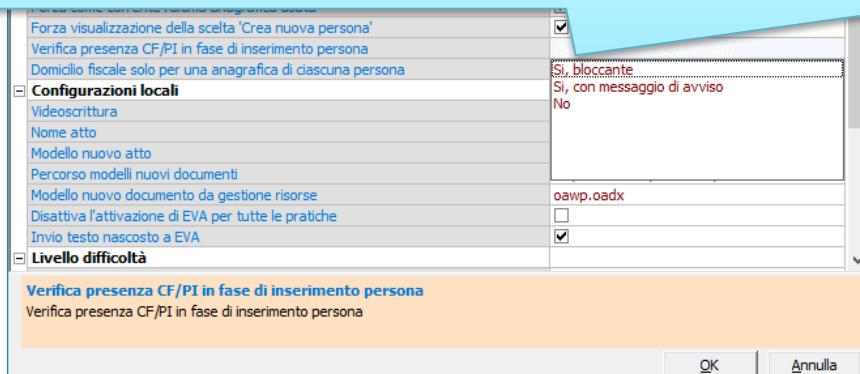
Forza come corrente l'ultima anagrafica usata
Forza visualizzazione della scelta 'Crea nuova persona'
Verifica presenza CF/PI in fase di inserimento persona
Domicilio fiscale solo per una anagrafica di ciascuna persona
Si, bloccante
Si, con messaggio di avviso
No
Configurazioni locali
Videoscrittura
Nome atto
Modello nuovo atto
Percorso modelli nuovi documenti
Modello nuovo documento da gestione risorse
oawp.oadx
Disattiva l'attivazione di EVA per tutte le pratiche
Invio testo nascosto a EVA
Livello difficoltà

Verifica presenza CF/PI in fase di inserimento persona
Verifica presenza CF/PI in fase di inserimento persona

OK
Annulla